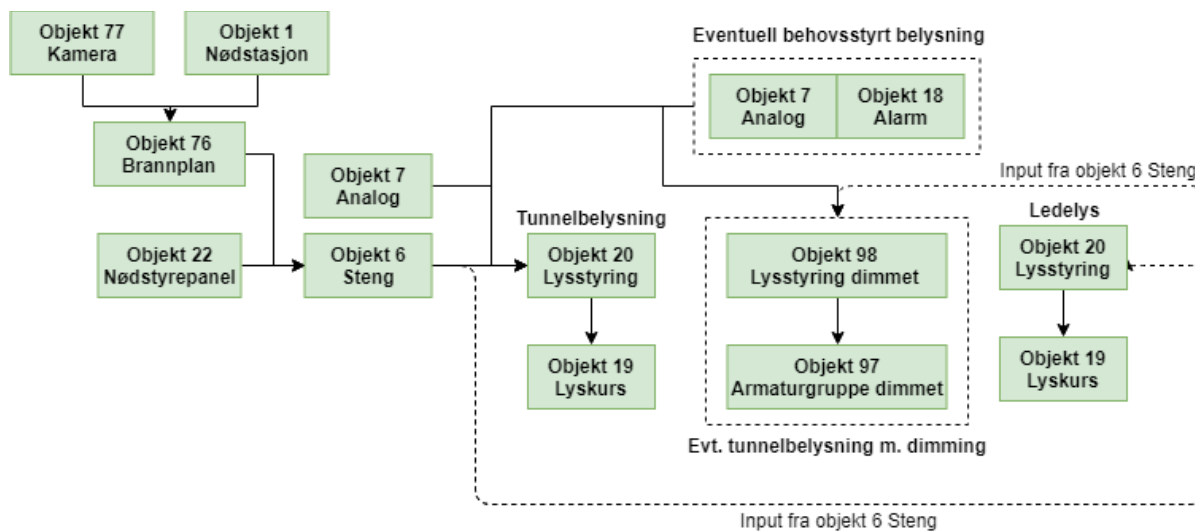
Objekt 77
Kamera

Objekt 1
Nødstasjon

Objekt 76
Brannplan

Objekt 22
Nødstyrepanel

Objekt 7
Analog

Objekt 6
Steng

Eventuell behovsstyrt belysning

Objekt 7
Analog

Objekt 18
Alarm

Input fra objekt 6 Steng

Tunnelbelysning

Objekt 20
Lysstyring

Objekt 19
Lyskurs

Objekt 98
Lysstyring dimmet

Objekt 97
Armaturgruppe dimmet

Evt. tunnelbelysning m. dimming

Ledelys

Objekt 20
Lysstyring

Objekt 19
Lyskurs

Input fra objekt 6 Steng